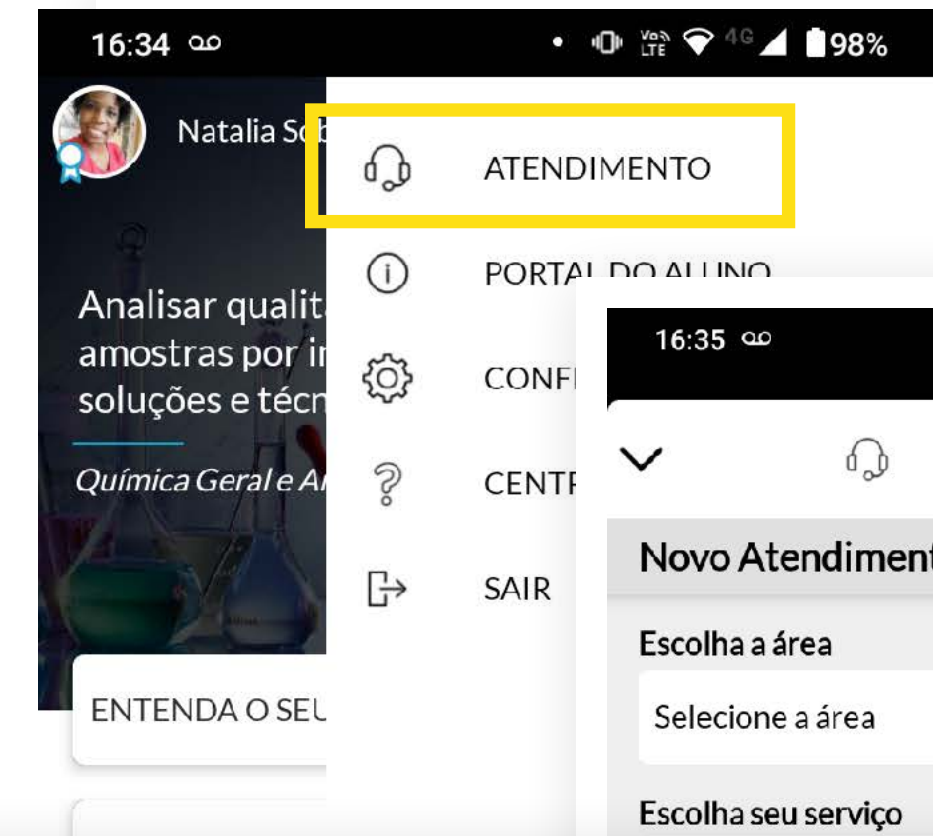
16:34 98%

Natalia So

ATENDIMENTO

PORTAL DO ALUNO

CONF

CENTR

SAIR

Analisar qualita amostras por i soluções e técn

Química Geral e A

ENTENDA O SEU

16:35

Novo Atendiment

Escolha a área

Selecione a área

Escolha seu serviço